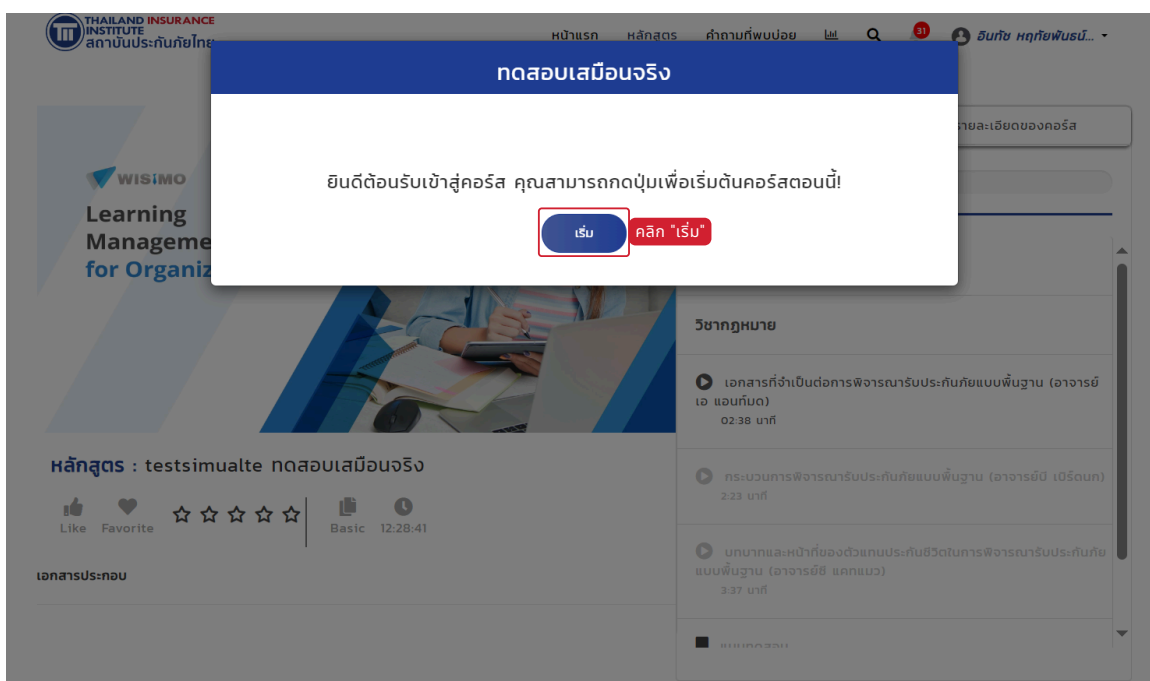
THAILAND INSURANCE INSTITUTE
สถาบันประกันภัยไทย

หน้าแรก หลักสูตร คำถามที่พบบ่อย 31 อินทัช หฤทัยพันธ์...

ทดสอบเสมือนจริง

ยินดีต้อนรับเข้าสู่คอร์ส คุณสามารถกดปุ่มเพื่อเริ่มต้นคอร์สตอนนี้!

เริ่ม

คลิก "เริ่ม"

รายละเอียดของคอร์ส

WISIMO
Learning
Manageme
for Organiz

หลักสูตร : testsimualte ทดสอบเสมือนจริง

Like Favorite

Basic 12:28:41

เอกสารประกอบ

วิชากฎหมาย

เอกสารที่จำเป็นต่อการพิจารณารับประกันภัยแบบพื้นฐาน (อาจารย์เอ แอนท์มด)
02:38 นาที

กระบวนการพิจารณารับประกันภัยแบบพื้นฐาน (อาจารย์บี เปิร์ดนก)
2:23 นาที

บทบาทและหน้าที่ของตัวแทนประกันชีวิตในการพิจารณารับประกันภัยแบบพื้นฐาน (อาจารย์ซี แคทแมว)
3:37 นาที

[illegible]